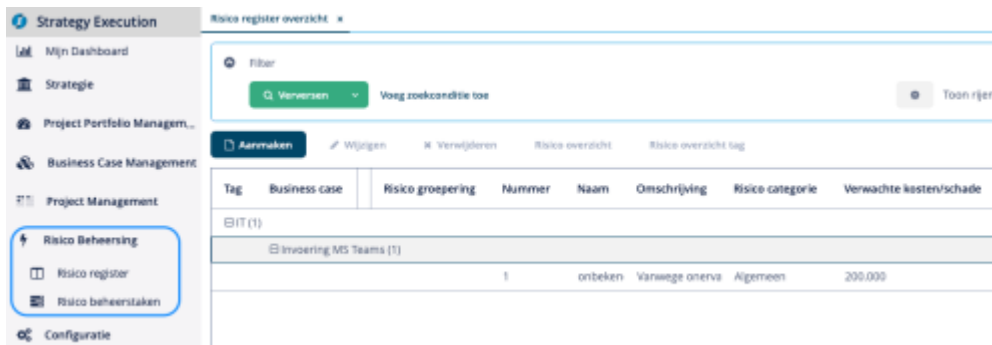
Strategy Execution

Mijn Dashboard

Strategie

Project Portfolio Managem...

Business Case Management

Project Management

Risico Beheersing

Risico register

Risico beheerstaken

Configuratie

Risico register overzicht ×

Filter

Verversen

Voeg zoekconditie toe

Toon rijen

Aanmaken

Wijzigen

Verwijderen

Risico overzicht

Risico overzicht tag

| Tag | Business case | Risico groepering | Nummer | Naam | Omschrijving | Risico categorie | Verwachte kosten/schade |
|---|---|---|---|---|---|---|---|
| ⊟ IT (1) | | | | | | | |
| | ⊟ Invoering MS Teams (1) | | | | | | |
| | | | 1 | onbeken | Vanwege onerva | Algemeen | 200.000 |